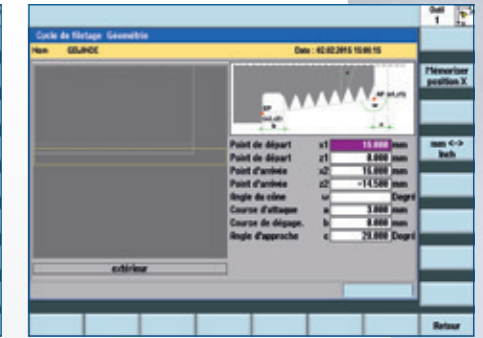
Outil 1

Cycle de filetage Géométrie

Nom GEWINDE

Date : 02.02.2015 15:01:15

Point de départ x1 15.000 mm

Point de départ z1 0.000 mm

Point d'arrivée x2 15.000 mm

Point d'arrivée z2 -14.500 mm

Angle du cône w Degré

Course d'attaque a 3.000 mm

Course de dégage. b 0.000 mm

Angle d'approche c 29.000 Degré

extérieur

l'Mémoriser position X

mm <-> Inch

Retour